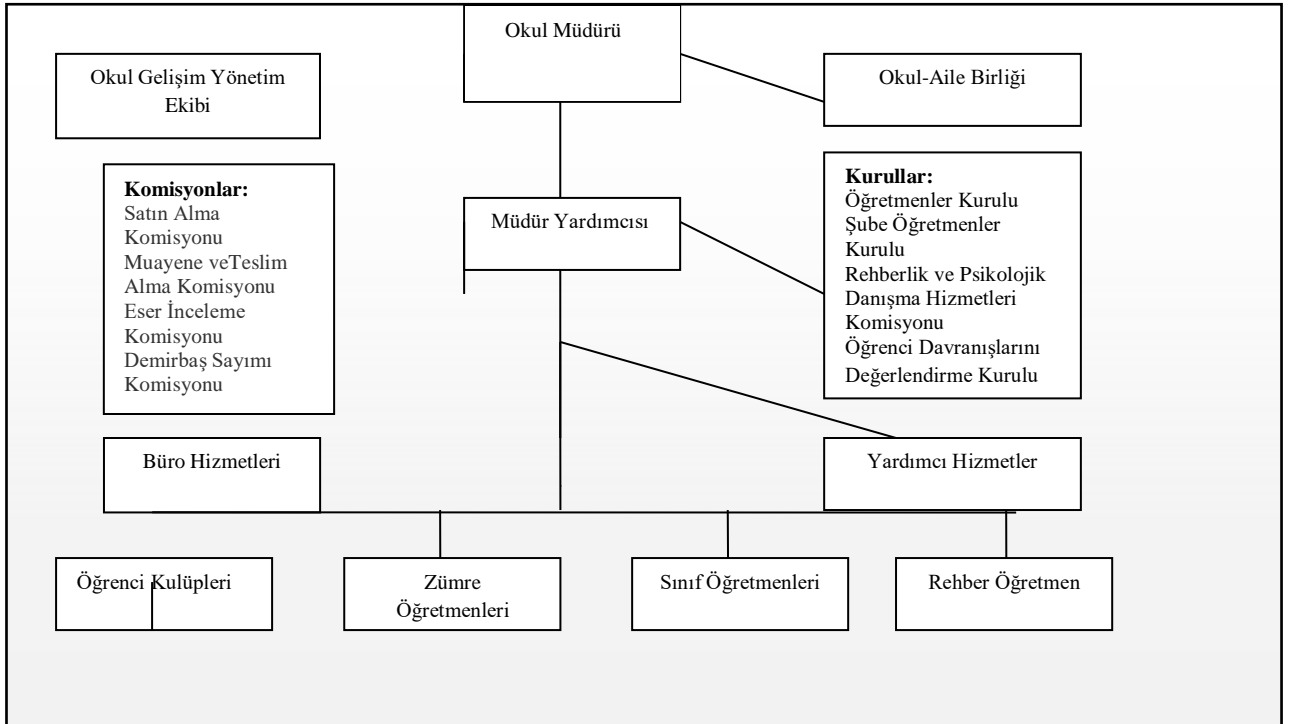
Okul Müdürü

Okul Gelişim Yönetim Ekibi

Okul-Aile Birliği

**Komisyonlar:**
Satın Alma Komisyonu
Muayene veTeslim Alma Komisyonu
Eser İnceleme Komisyonu
Demirbaş Sayımı Komisyonu

Müdür Yardımcısı

**Kurullar:**
Öğretmenler Kurulu
Şube Öğretmenler Kurulu
Rehberlik ve Psikolojik Danışma Hizmetleri Komisyonu
Öğrenci Davranışlarını Değerlendirme Kurulu

Büro Hizmetleri

Yardımcı Hizmetler

Öğrenci Kulüpleri

Zümre Öğretmenleri

Sınıf Öğretmenleri

Rehber Öğretmen